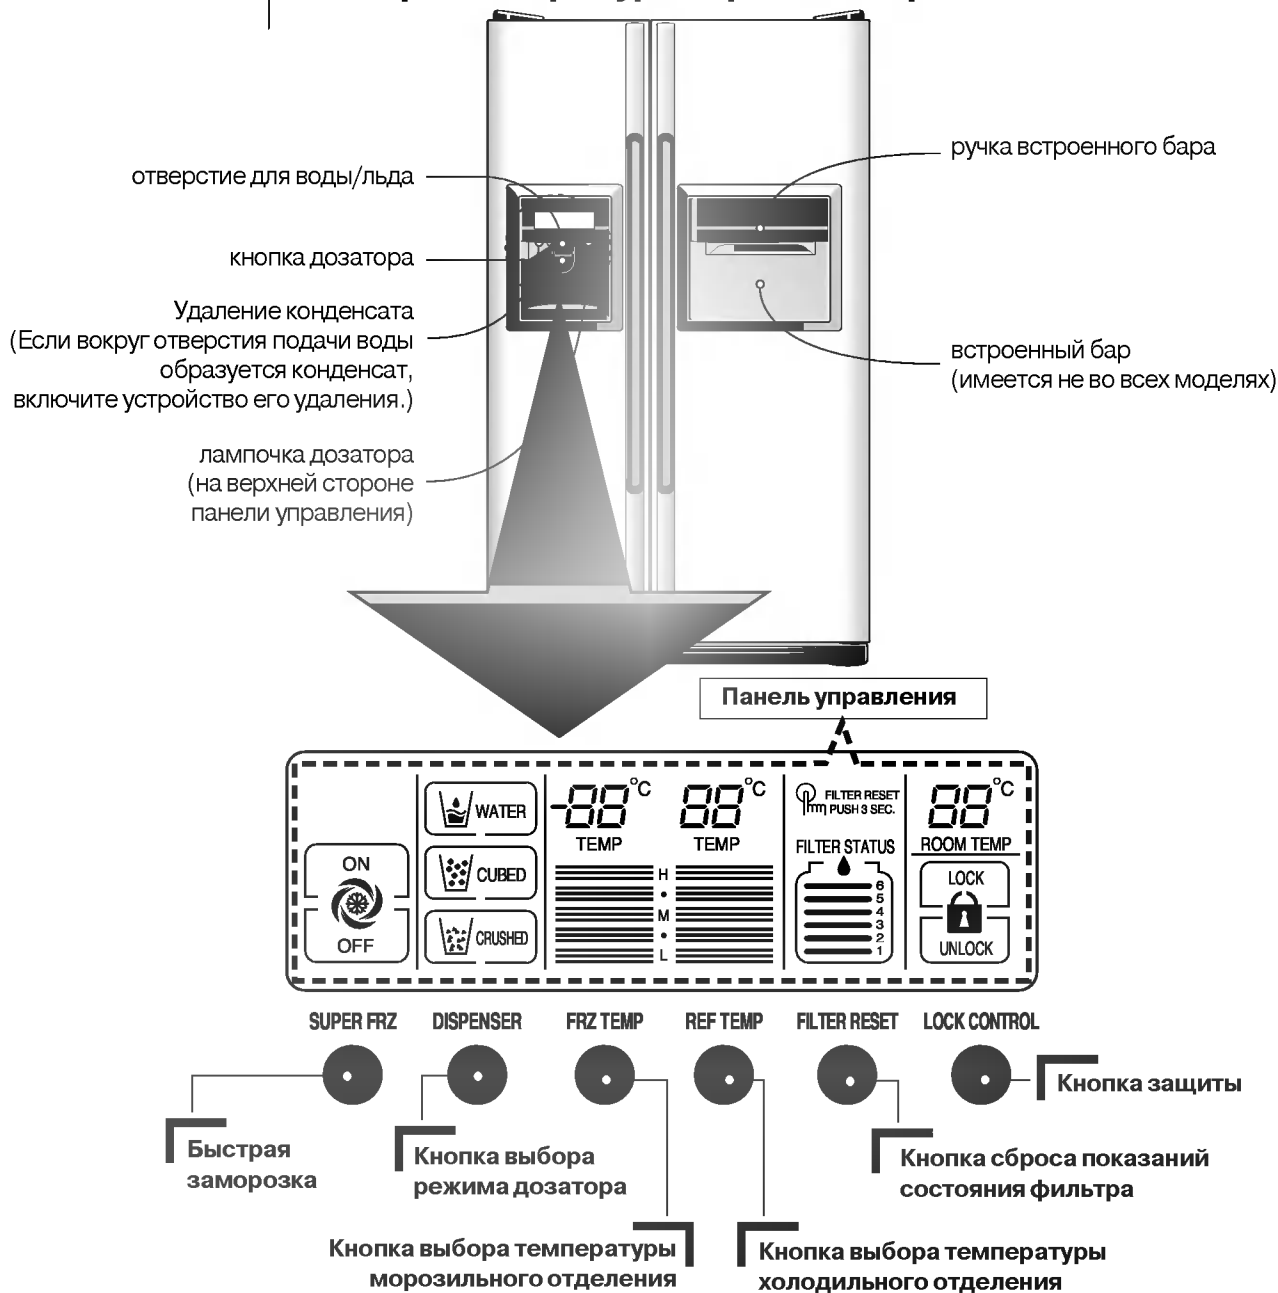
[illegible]

отверстие для воды/льда

кнопка дозатора

Удаление конденсата (Если вокруг отверстия подачи воды образуется конденсат, включите устройство его удаления.)

лампочка дозатора (на верхней стороне панели управления)

ручка встроенного бара

встроенный бар (имеется не во всех моделях)

Панель управления

ON

OFF

WATER

CUBED

CRUSHED

-88°C
TEMP

88°C
TEMP

H
•
M
•
L

FILTER RESET PUSH 3 SEC.

FILTER STATUS

6
5
4
3
2
1

88°C
ROOM TEMP

LOCK

UNLOCK

SUPER FRZ

DISPENSER

FRZ TEMP

REF TEMP

FILTER RESET

LOCK CONTROL

Кнопка защиты

Быстрая заморозка

Кнопка выбора режима дозатора

Кнопка сброса показаний состояния фильтра

Кнопка выбора температуры морозильного отделения

Кнопка выбора температуры холодильного отделения